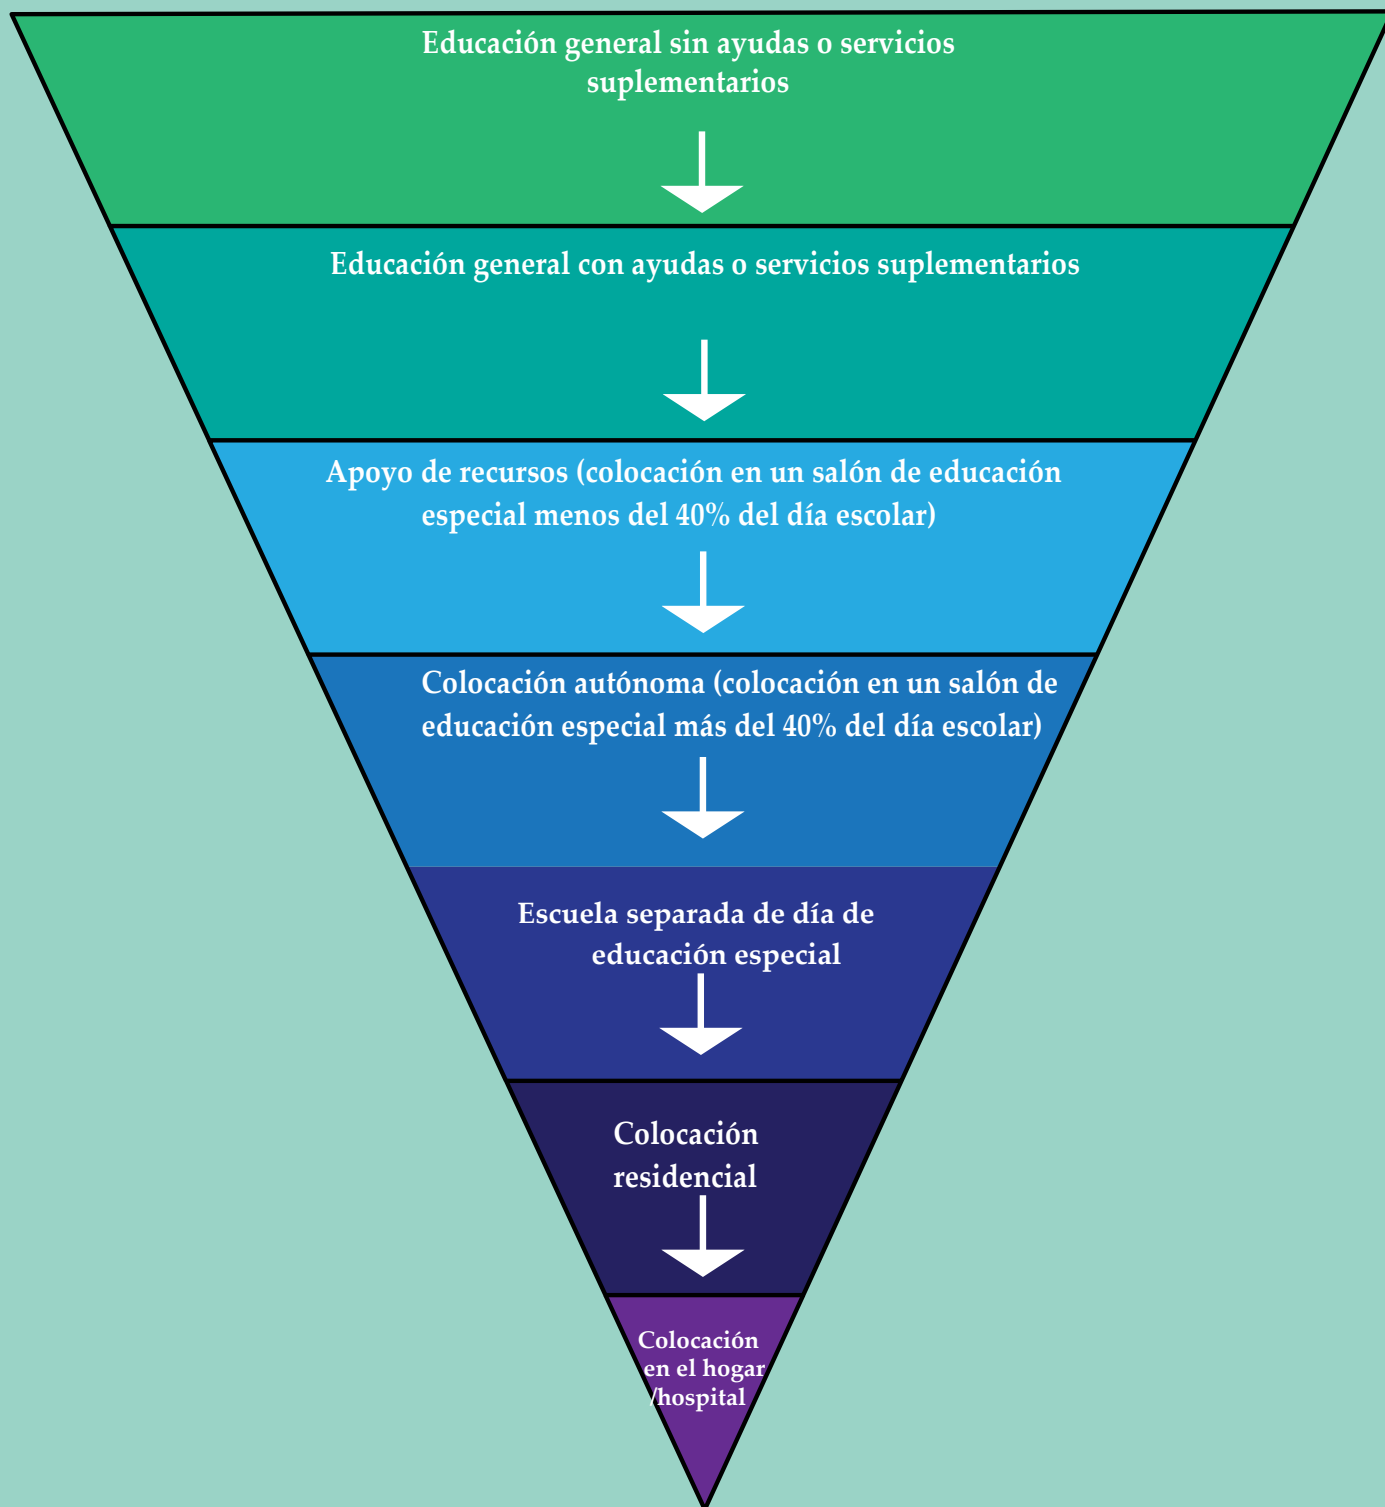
Educación general sin ayudas o servicios suplementarios

Educación general con ayudas o servicios suplementarios

Apoyo de recursos (colocación en un salón de educación especial menos del 40% del día escolar)

Colocación autónoma (colocación en un salón de educación especial más del 40% del día escolar)

Escuela separada de día de educación especial

Colocación residencial

Colocación en el hogar /hospital